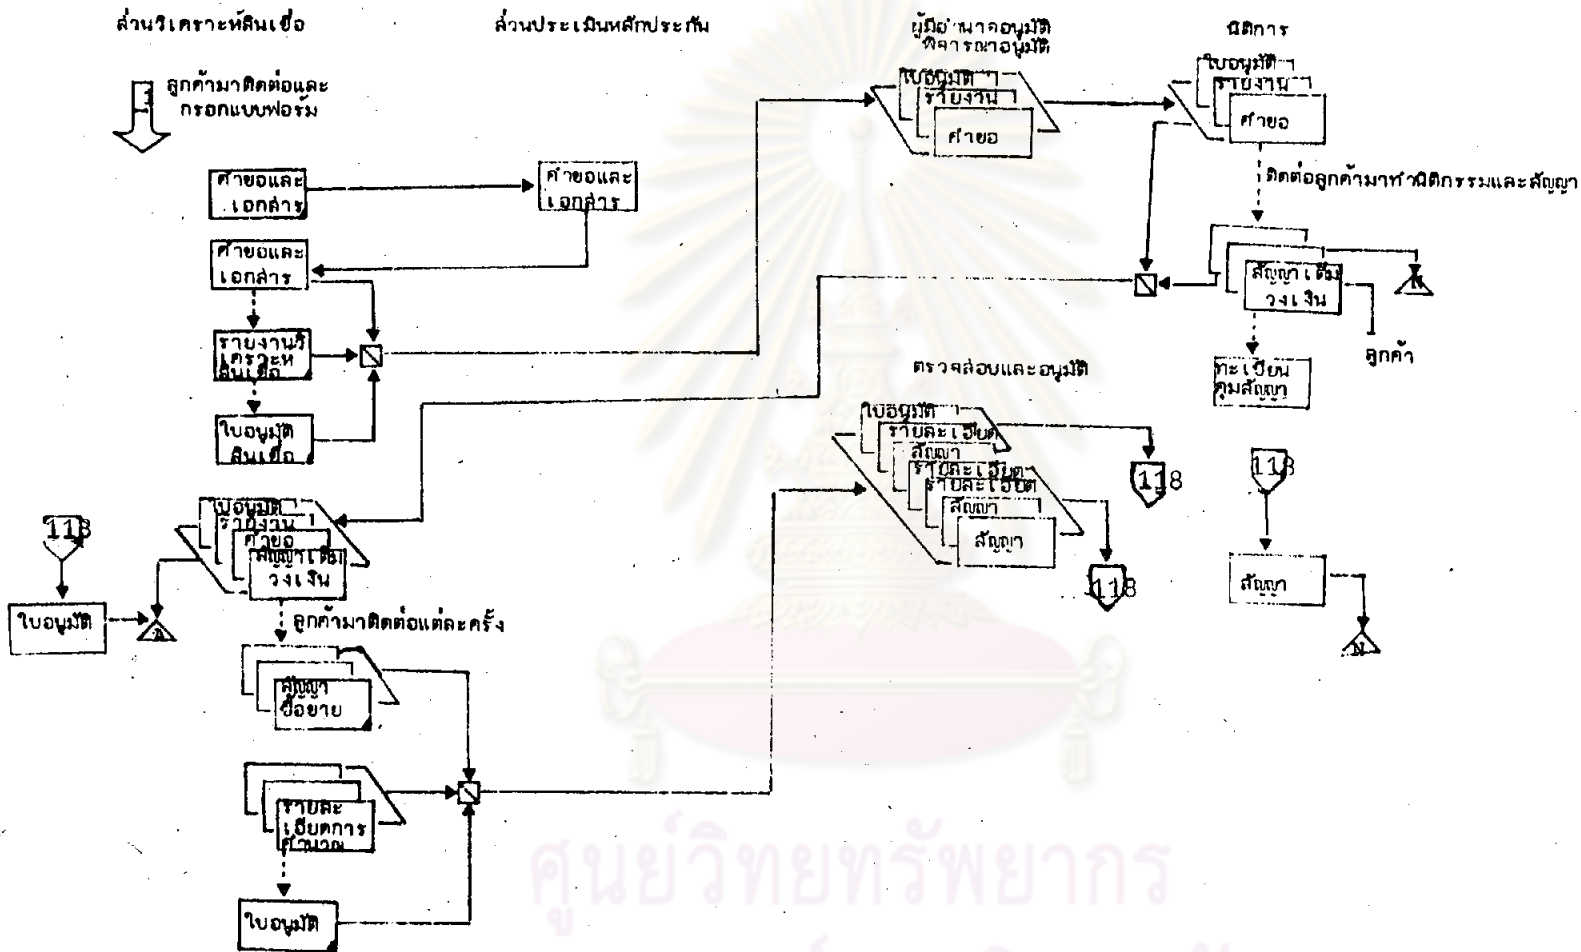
ส่วนวิเคราะห์สินเชื่อ

ส่วนประเมินหลักประกัน

ผู้มีอำนาจอนุมัติ พิจารณาอนุมัติ

นิติการ

ลูกค้ามาติดต่อและกรอกแบบฟอร์ม

คำขอและเอกสาร

คำขอและเอกสาร

คำขอและเอกสาร

รายงานวิเคราะห์สินเชื่อ

ใบอนุมัติสินเชื่อ

ใบอนุมัติ

รายงาน

คำขอ

ใบอนุมัติ

รายงาน

คำขอ

ติดต่อลูกค้ามาทำนิติกรรมและสัญญา

สัญญาเต็มวงเงิน

ลูกค้า

ทะเบียนคุมสัญญา

ตรวจสอบและอนุมัติ

ใบอนุมัติ

รายละเอียด

สัญญา

รายละเอียด

รายละเอียด

สัญญา

สัญญา

118

118

118

สัญญา

118

ใบอนุมัติ

ใบอนุมัติ

รายงาน

คำขอ

สัญญาเต็มวงเงิน

ลูกค้ามาติดต่อแต่ละครั้ง

สัญญาซื้อขาย

รายละเอียดการคำนวณ

ใบอนุมัติ

ศูนย์วิทยทรัพยากร